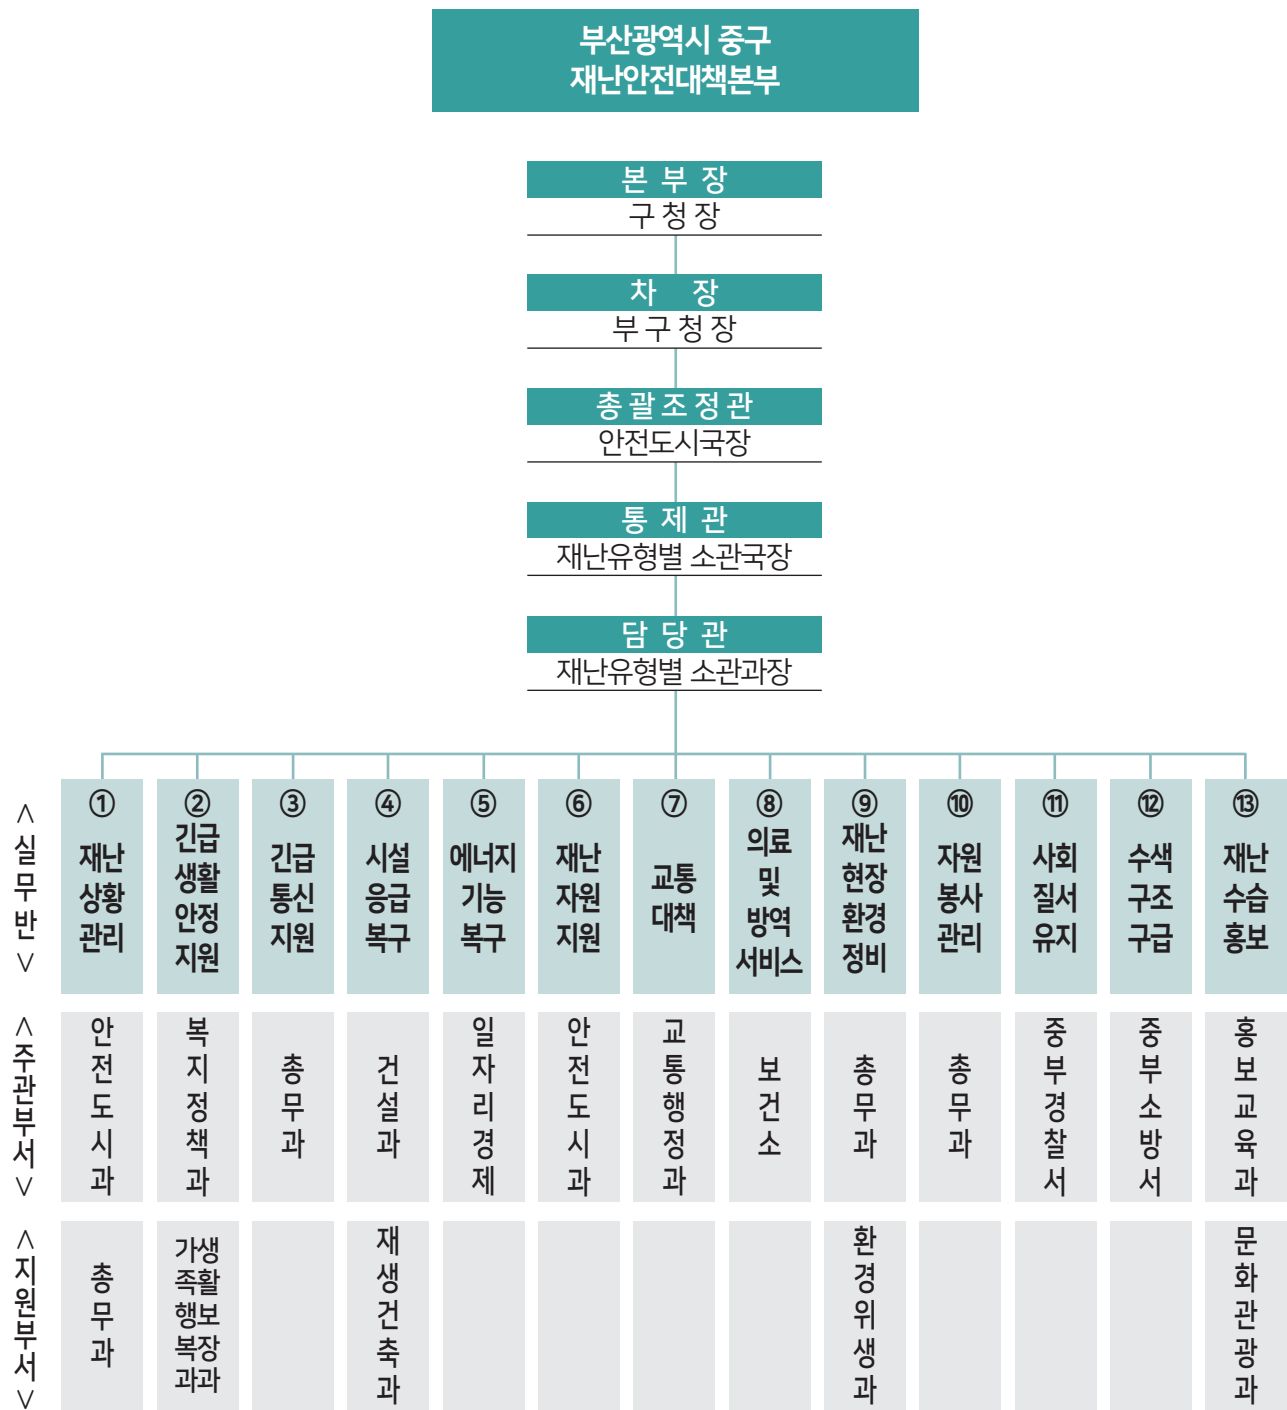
부산광역시 중구
재난안전대책본부

본 부 장
구 청 장

차 장
부 구 청 장

총 괄 조 정 관
안전도시국장

통 제 관
재난유형별 소관국장

담 당 관
재난유형별 소관과장

<실무반>

| <실무반> | ① 재난상황관리 | ② 긴급생활안정지원 | ③ 긴급통신지원 | ④ 시설응급복구 | ⑤ 에너지기능복구 | ⑥ 재난자원지원 | ⑦ 교통대책 | ⑧ 의료 및 방역서비스 | ⑨ 재난현장환경정비 | ⑩ 자원봉사관리 | ⑪ 사회질서유지 | ⑫ 수색구조구급 | ⑬ 재난수습홍보 |
|---|---|---|---|---|---|---|---|---|---|---|---|---|---|
| <주관부서> | 안전도시과 | 복지정책과 | 총무과 | 건설과 | 일자리경제 | 안전도시과 | 교통행정과 | 보건소 | 총무과 | 총무과 | 중부경찰서 | 중부소방서 | 홍보교육과 |
| <지원부서> | 총무과 | 가생족활행보복장과과 | | 재생건축과 | | | | | 환경위생과 | | | | 문화관광과 |